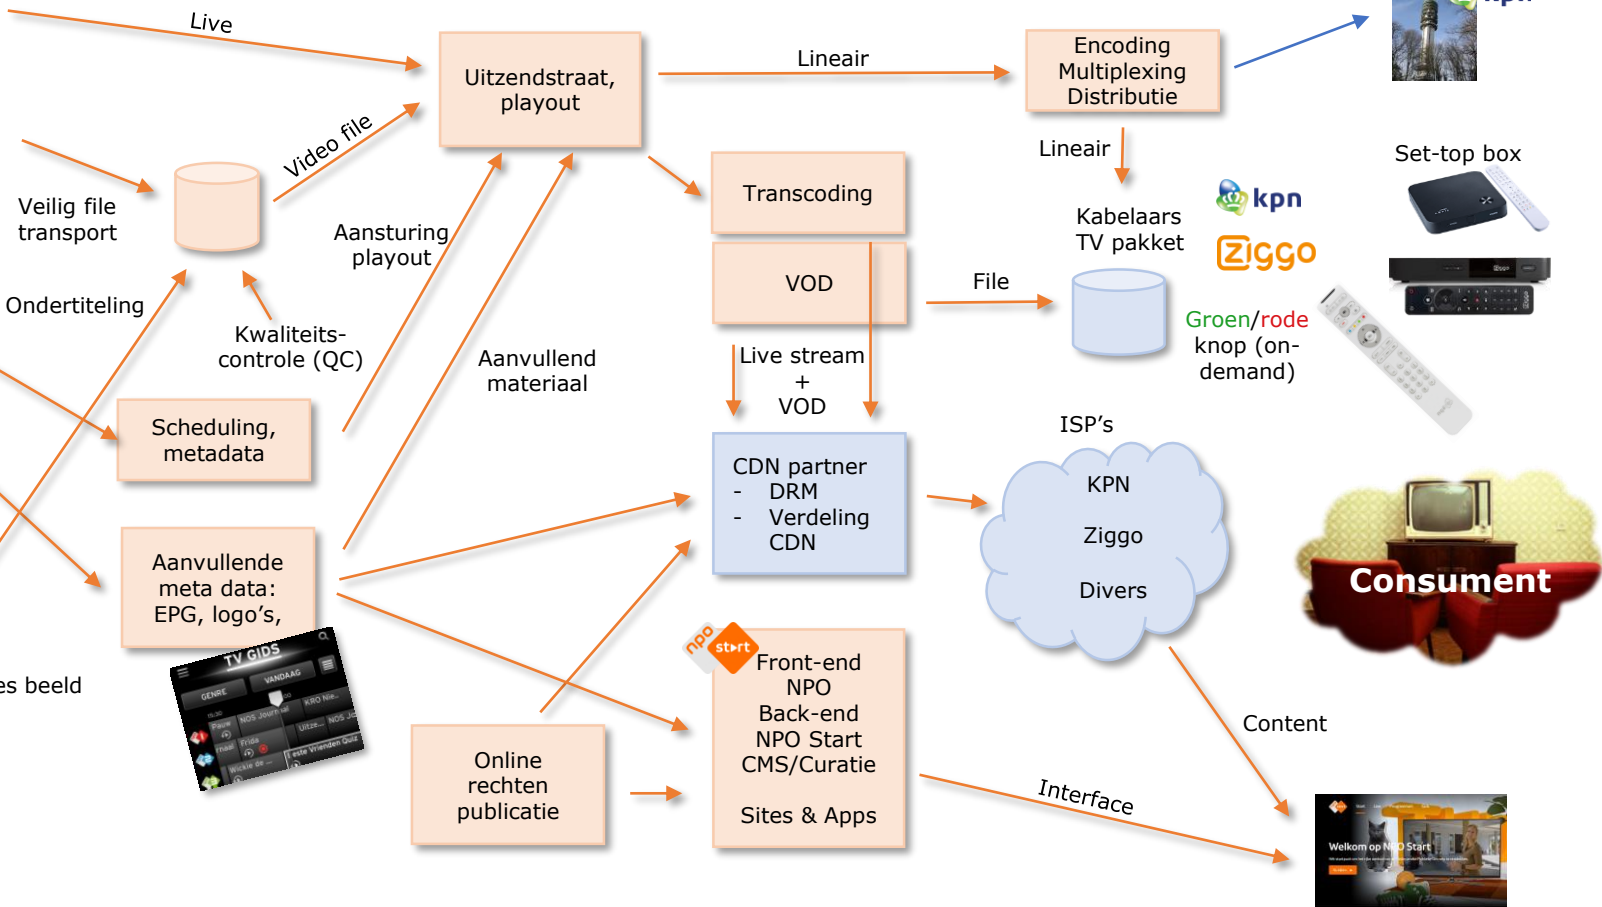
Live

Uitzendstraat, playout

Lineair

Encoding Multiplexing Distributie

Video file

Veilig file transport

Aansturing playout

Transcoding

Lineair

Kabelaars TV pakket

kpn

Ziggo

Set-top box

VOD

File

Ondertiteling

Kwaliteits-controle (QC)

Aanvullend materiaal

Live stream + VOD

Groen/rode knop (on-demand)

Scheduling, metadata

ISP's

CDN partner
- DRM
- Verdeling CDN

KPN

Ziggo

Divers

Consument

Aanvullende meta data: EPG, logo's,

TV GIDS

GENRE

VANDAAG

npo start

Front-end NPO Back-end NPO Start CMS/Curatie

Sites & Apps

es beeld

Content

Online rechten publicatie

Interface

Welkom op NPO Start